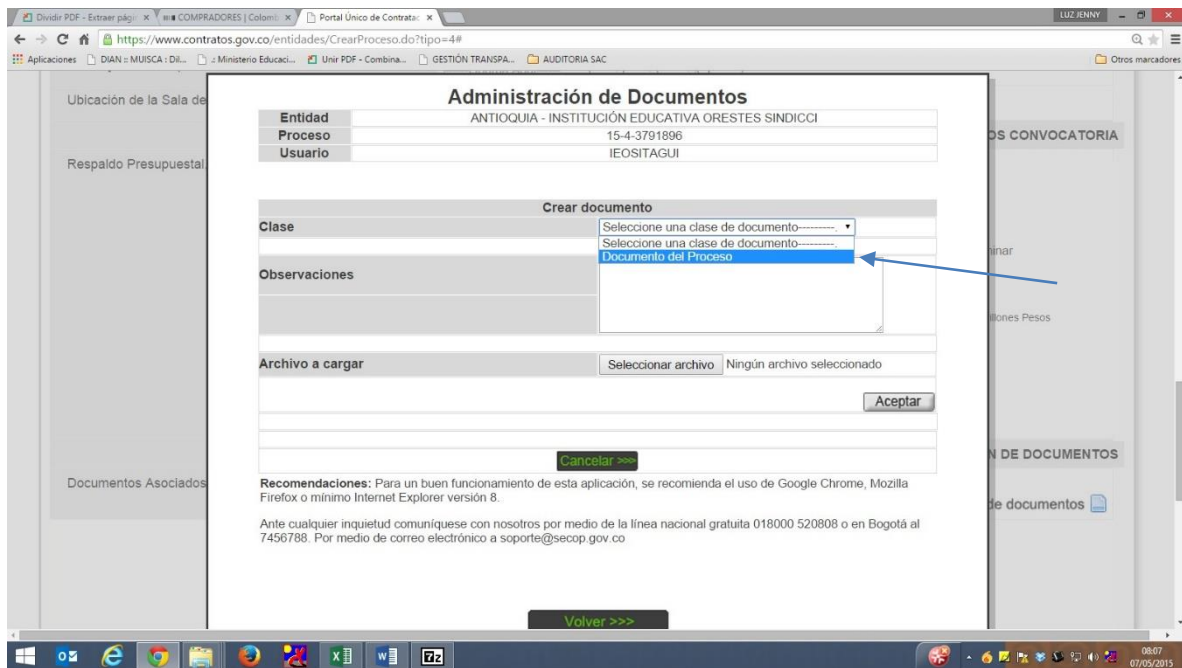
Dividir PDF - Extraer pági × COMPRADORES | Colomb × Portal Único de Contratac ×

LUZ JENNY

https://www.contratos.gov.co/entidades/CrearProceso.do?tipo=4#

Aplicaciones DIAN :: MUISCA : Dil... :: Ministerio Educaci... Unir PDF - Combina... GESTIÓN TRANSPA... AUDITORIA SAC Otros marcadores

Ubicación de la Sala de

Respaldo Presupuestal

OS CONVOCATORIA

ninar

llones Pesos

N DE DOCUMENTOS

Documentos Asociados

de documentos

Administración de Documentos

| Entidad | ANTIOQUIA - INSTITUCIÓN EDUCATIVA ORESTES SINDICCI |
|---|---|
| Proceso | 15-4-3791896 |
| Usuario | IEOSITAGUI |

Crear documento

Clase Seleccione una clase de documento---------.

Seleccione una clase de documento---------.
Documento del Proceso

Observaciones

Archivo a cargar Seleccionar archivo Ningún archivo seleccionado

Aceptar

Cancelar >>>

Recomendaciones: Para un buen funcionamiento de esta aplicación, se recomienda el uso de Google Chrome, Mozilla Firefox o mínimo Internet Explorer versión 8.

Ante cualquier inquietud comuníquese con nosotros por medio de la línea nacional gratuita 018000 520808 o en Bogotá al 7456788. Por medio de correo electrónico a soporte@secop.gov.co

Volver >>>

08:07
07/05/2015